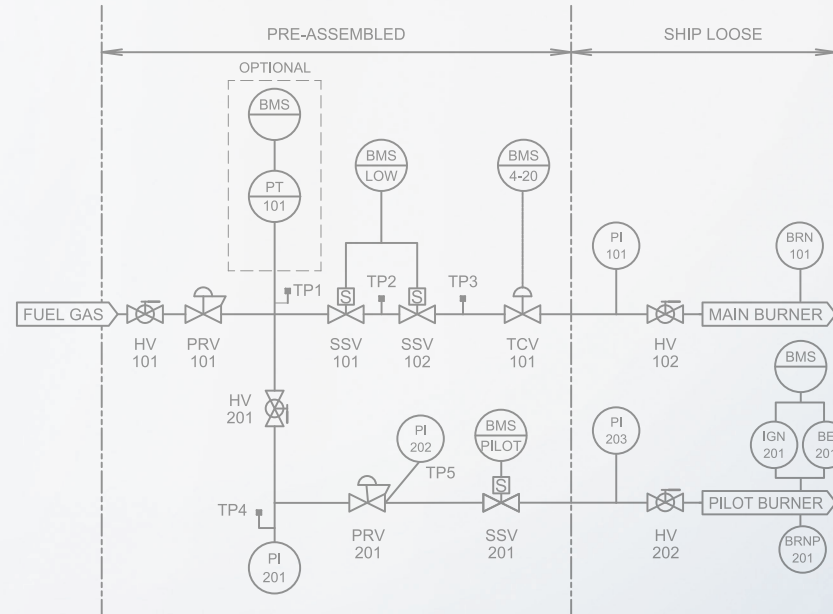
PRE-ASSEMBLED

SHIP LOOSE

OPTIONAL

BMS

PT
101

BMS
LOW

BMS
4-20

PI
101

BRN
101

TP1

TP2

TP3

FUEL GAS

HV
101

PRV
101

SSV
101

S

S

SSV
102

TCV
101

HV
102

MAIN BURNER

BMS

HV
201

PI
202

BMS
PILOT

PI
203

IGN
201

BE
201

TP5

S

TP4

PRV
201

SSV
201

HV
202

PILOT BURNER

PI
201

BRNP
201